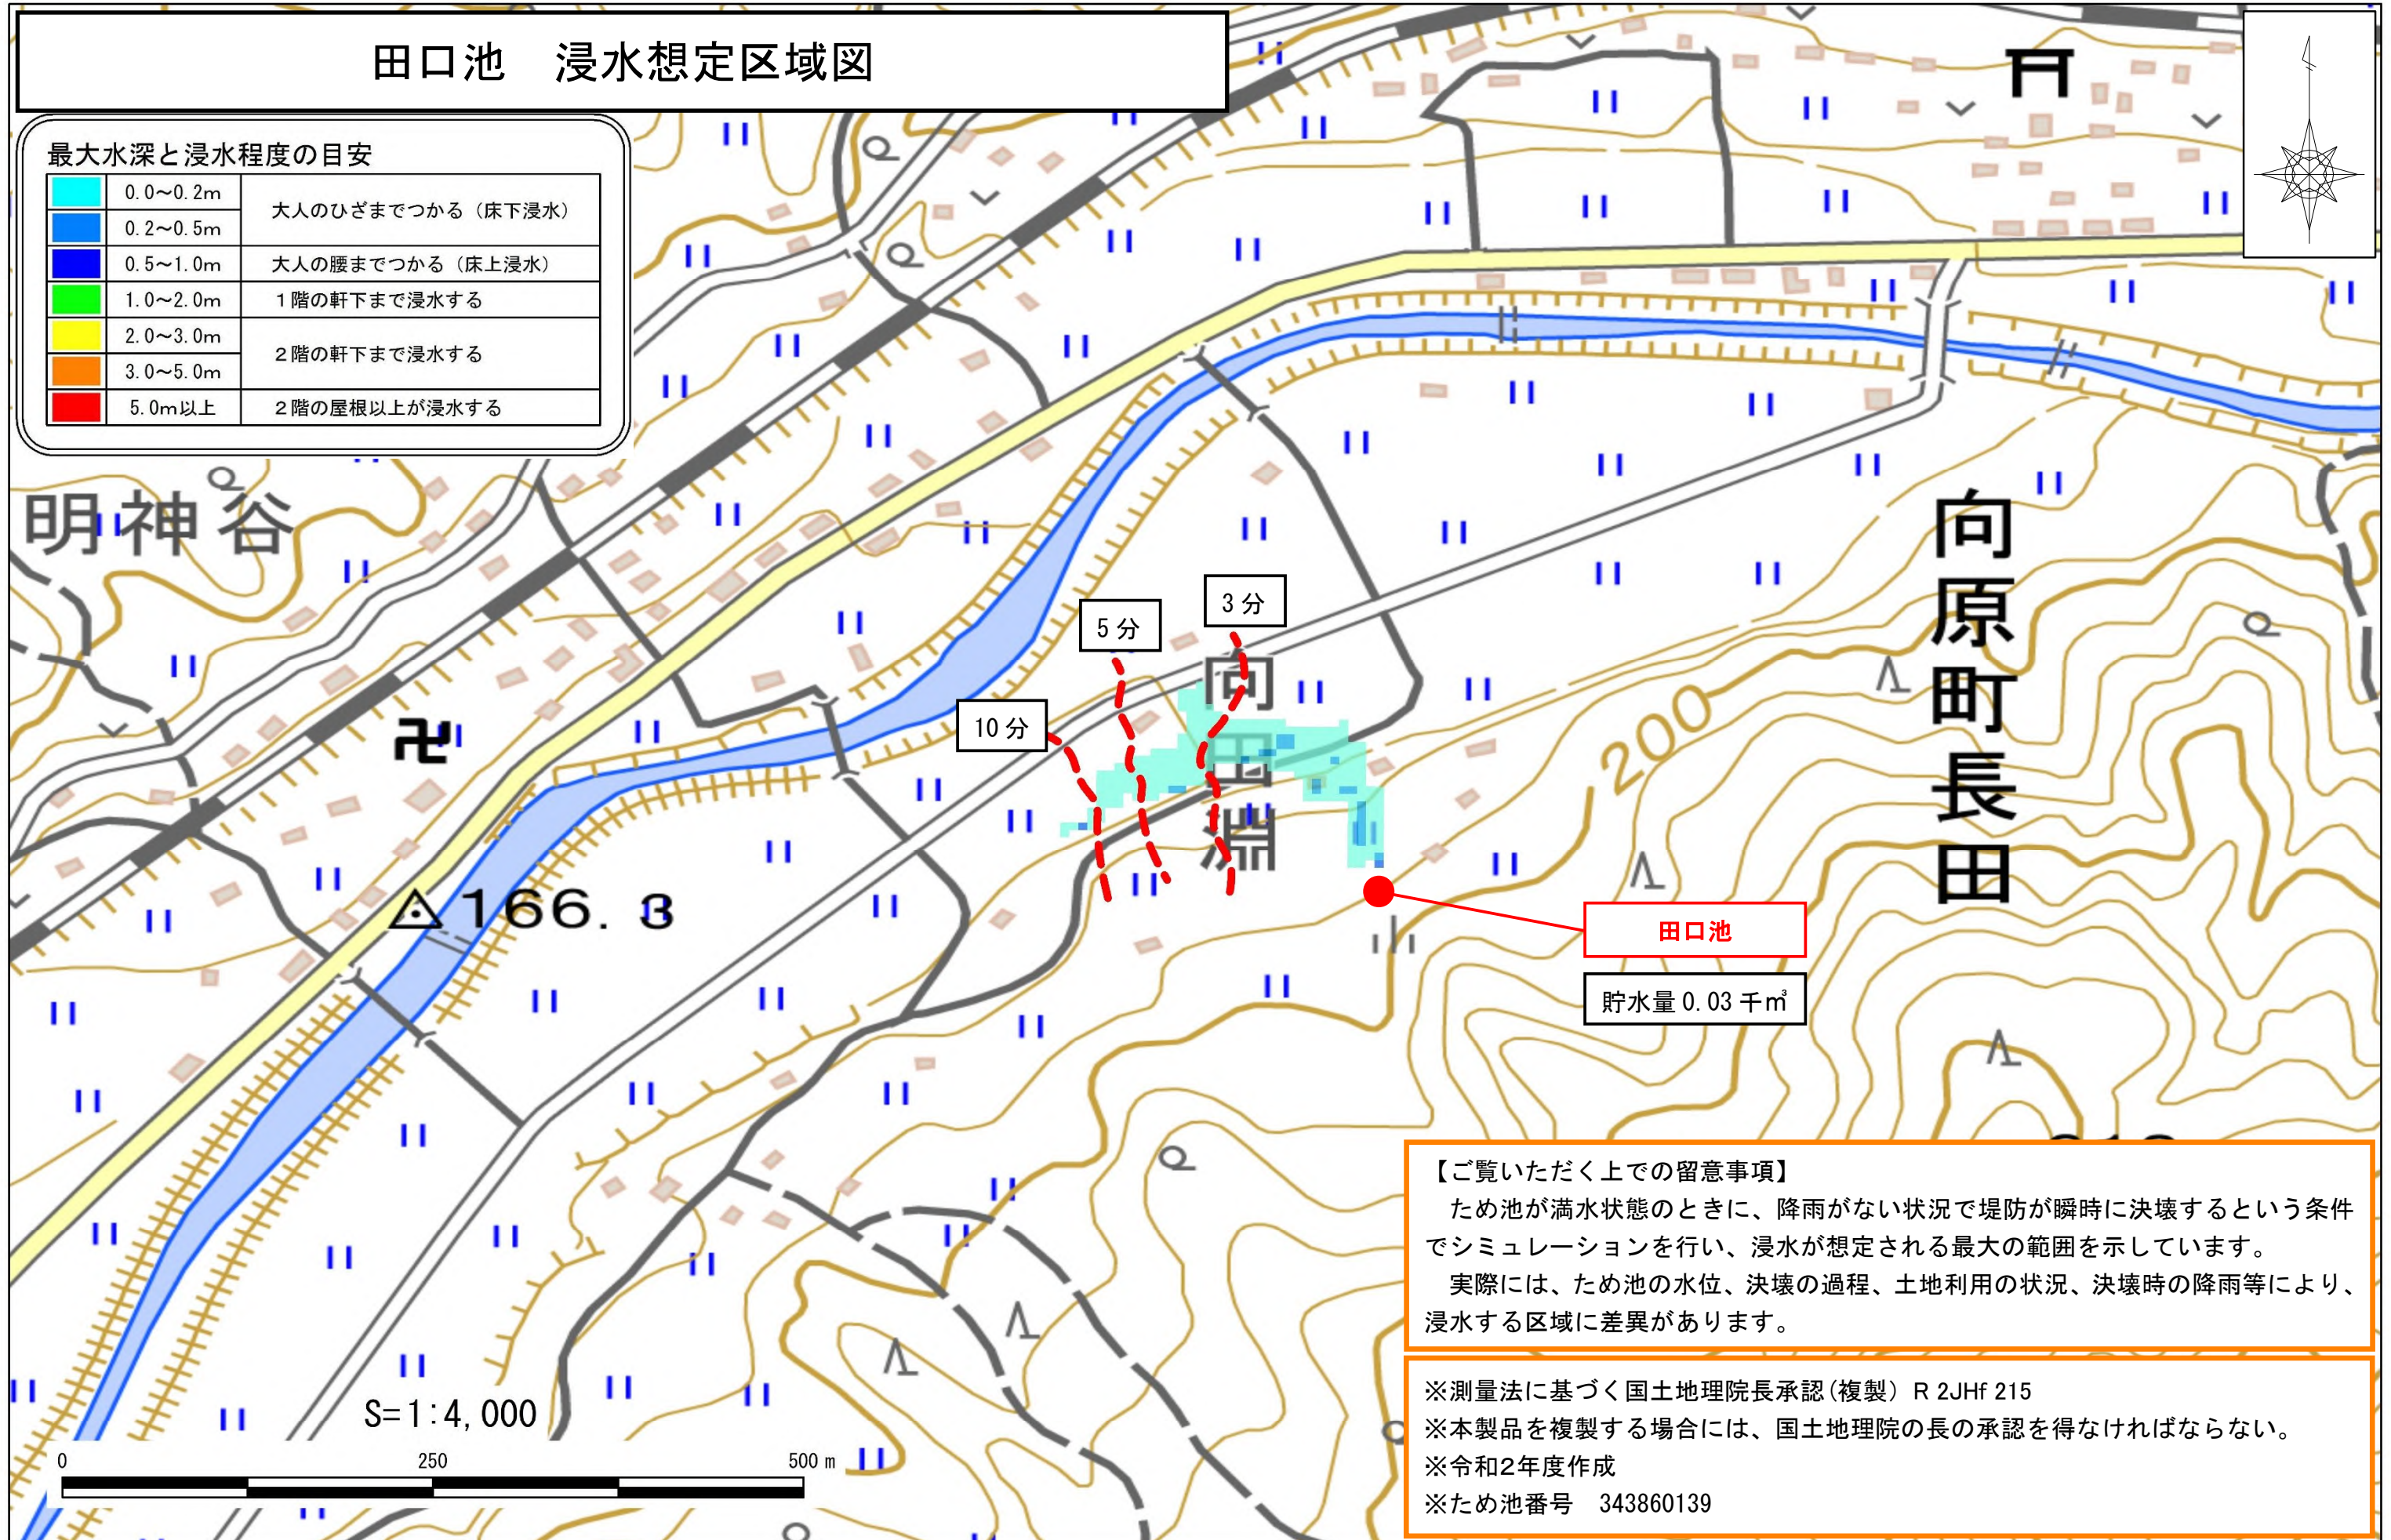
田口池　浸水想定区域図

最大水深と浸水程度の目安

| | | |
|---|---|---|
| | 0.0～0.2m | 大人のひざまでつかる（床下浸水） |
| | 0.2～0.5m | |
| | 0.5～1.0m | 大人の腰までつかる（床上浸水） |
| | 1.0～2.0m | 1階の軒下まで浸水する |
| | 2.0～3.0m | 2階の軒下まで浸水する |
| | 3.0～5.0m | |
| | 5.0m以上 | 2階の屋根以上が浸水する |

明神谷

向原町長田

向田渕

166.3

200

10分

5分

3分

田口池

貯水量 0.03 千㎥

S=1:4,000

0　250　500 m

【ご覧いただく上での留意事項】
ため池が満水状態のときに、降雨がない状況で堤防が瞬時に決壊するという条件でシミュレーションを行い、浸水が想定される最大の範囲を示しています。
実際には、ため池の水位、決壊の過程、土地利用の状況、決壊時の降雨等により、浸水する区域に差異があります。

※測量法に基づく国土地理院長承認（複製） R 2JHf 215
※本製品を複製する場合には、国土地理院の長の承認を得なければならない。
※令和2年度作成
※ため池番号　343860139